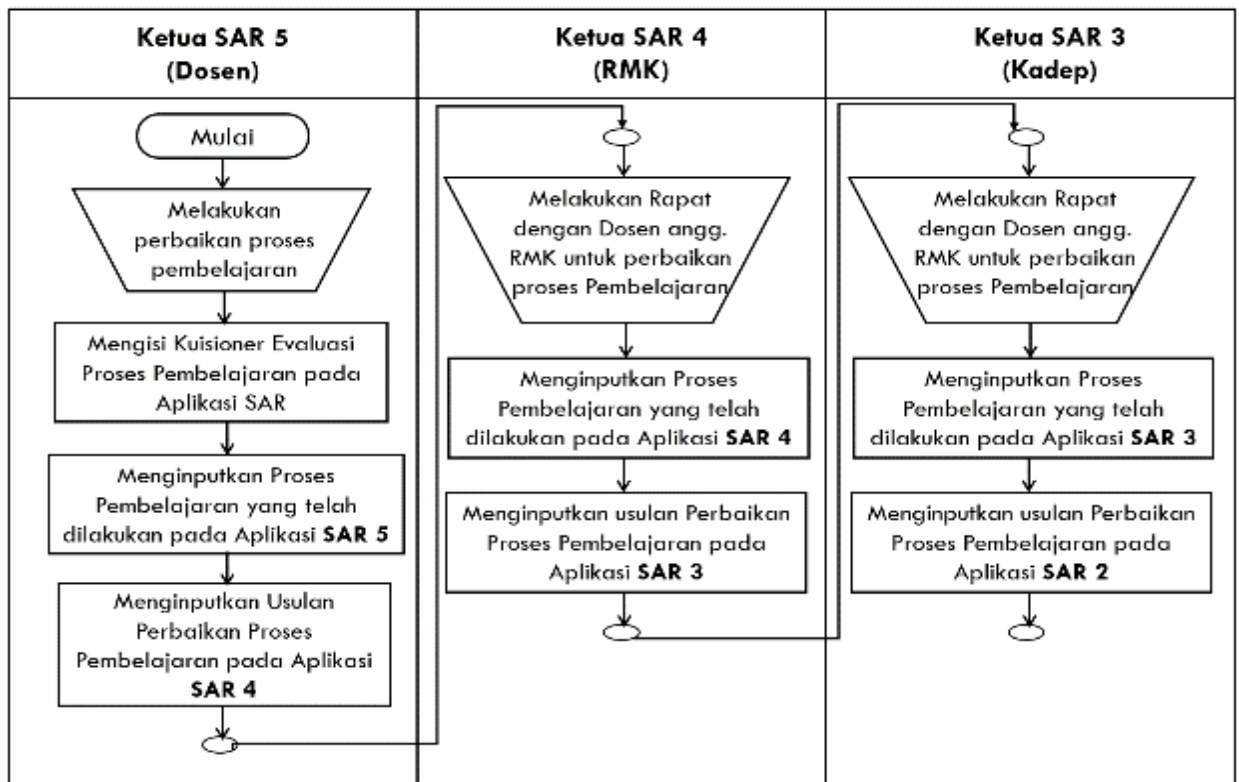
| Ketua SAR 5 (Dosen) | Ketua SAR 4 (RMK) | Ketua SAR 3 (Kadep) |
|---|---|---|

Mulai

Melakukan perbaikan proses pembelajaran

Mengisi Kuisioner Evaluasi Proses Pembelajaran pada Aplikasi SAR

Menginputkan Proses Pembelajaran yang telah dilakukan pada Aplikasi **SAR 5**

Menginputkan Usulan Perbaikan Proses Pembelajaran pada Aplikasi **SAR 4**

Melakukan Rapat dengan Dosen angg. RMK untuk perbaikan proses Pembelajaran

Menginputkan Proses Pembelajaran yang telah dilakukan pada Aplikasi **SAR 4**

Menginputkan usulan Perbaikan Proses Pembelajaran pada Aplikasi **SAR 3**

Melakukan Rapat dengan Dosen angg. RMK untuk perbaikan proses Pembelajaran

Menginputkan Proses Pembelajaran yang telah dilakukan pada Aplikasi **SAR 3**

Menginputkan usulan Perbaikan Proses Pembelajaran pada Aplikasi **SAR 2**